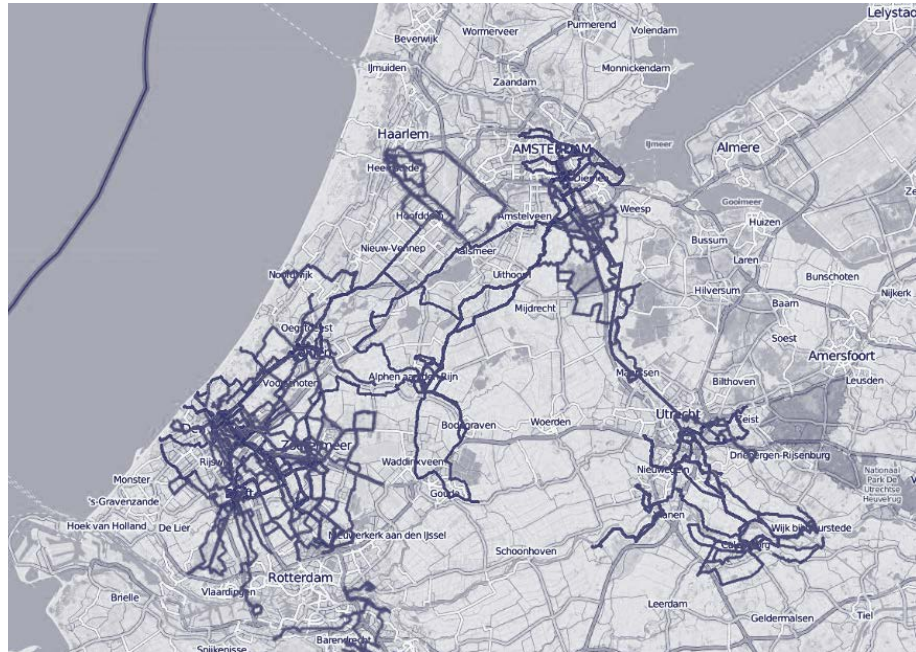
Lelystad
Purmerend
Volendam
Beverwijk
Wormerveer
IJmuiden
Zaandam
Monnickendam
Haarlem
AMSTERDAM
IJmeer
Almere
Heemstede
Diemen
Weesp
Gooimeer
Hoofddorp
Amstelveen
Huizen
Bussum
Nieuw-Vennep
Aalsmeer
Laren
Noordwijk
Uithoorn
Bunschoten
Nijkerk
Hilversum
Baarn
Mijdrecht
Oegstgeest
Leiden
Soest
Amersfoort
Voorschoten
Alphen aan den Rijn
Maarssen
Bilthoven
Leusden
Bodegraven
Woerden
Utrecht
Zeist
Den Haag
Zoetermeer
Rijswijk
Driebergen-Rijsenburg
Waddinxveen
Nieuwegein
Nationaal Park De Utrechtse Heuvelrug
Monster
's-Gravenzande
Delft
Gouda
Houten
Hoek van Holland
De Lier
Nieuwerkerk aan den IJssel
Wijk bij Duurstede
Schoonhoven
Culemborg
Rotterdam
Brielle
Vlaardingen
Leerdam
Geldermalsen
Tiel
Spijkenisse
Barendrecht